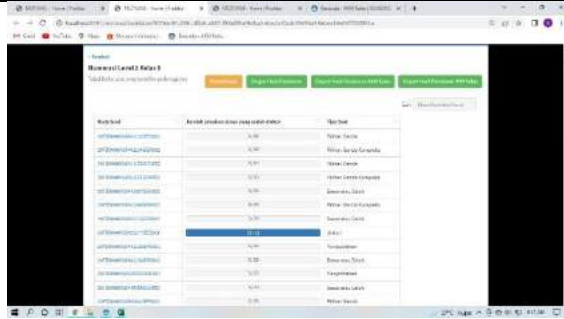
Numerasi Level 2 Kelas 8

Silahkan pilih soal yang ingin dikerjakan

| Kode Soal | Jumlah pengukur siswa yang sudah disetor | Tipe Soal |
|---|---|---|
| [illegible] | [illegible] | Pilihan Ganda |
| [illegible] | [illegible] | Pilihan Ganda Kompleks |
| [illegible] | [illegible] | Pilihan Ganda |
| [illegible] | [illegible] | Pilihan Ganda Kompleks |
| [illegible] | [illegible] | Benar atau Salah |
| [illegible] | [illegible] | Pilihan Ganda Kompleks |
| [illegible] | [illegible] | Benar atau Salah |
| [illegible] | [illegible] | Uraian |
| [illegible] | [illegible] | Menjodohkan |
| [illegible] | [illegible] | Benar atau Salah |
| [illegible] | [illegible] | Menjodohkan |
| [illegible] | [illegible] | Benar atau Salah |
| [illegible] | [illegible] | Pilihan Ganda |